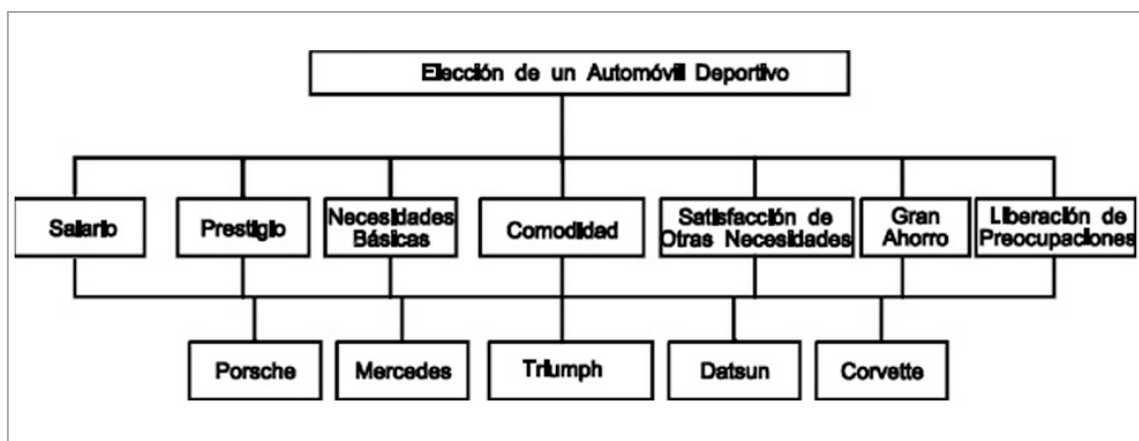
Elección de un Automóvil Deportivo

Salario

Prestigio

Necesidades Básicas

Comodidad

Satisfacción de Otras Necesidades

Gran Ahorro

Liberación de Preocupaciones

Porsche

Mercedes

Triumph

Datsun

Corvette